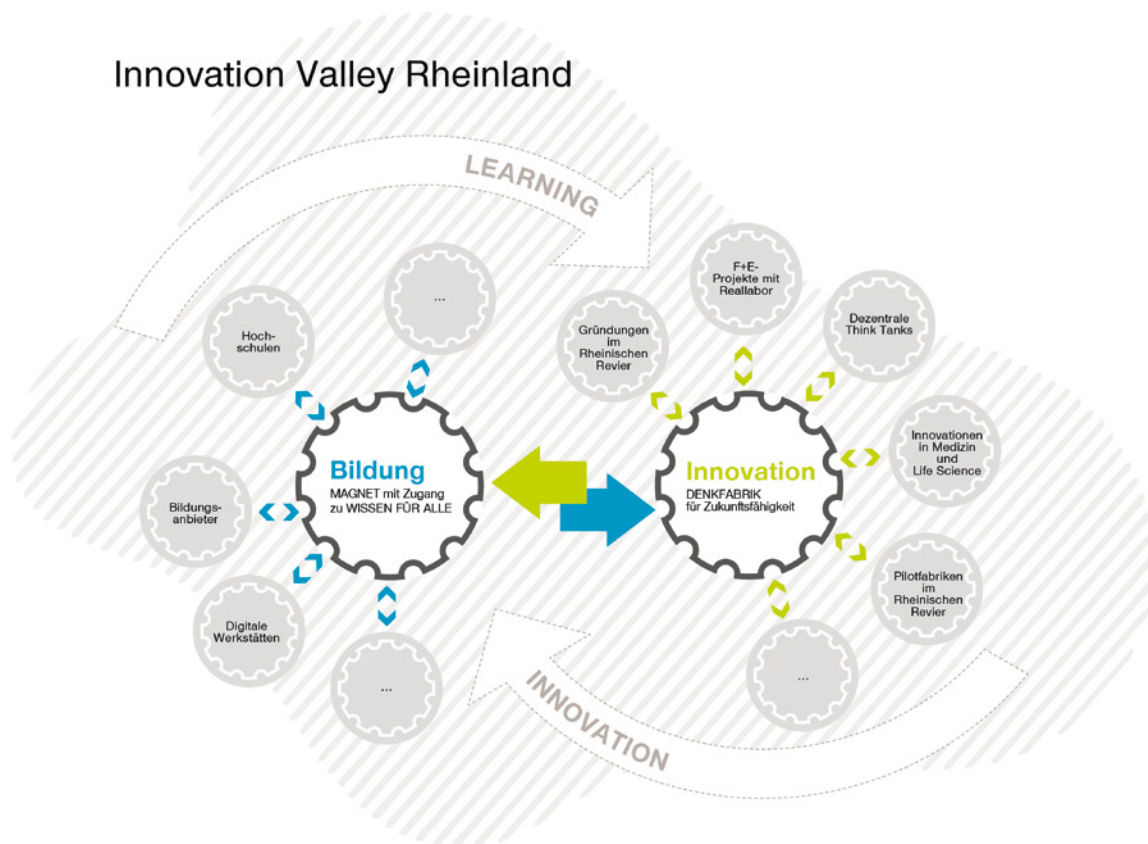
Innovation Valley Rheinland

LEARNING

Hochschulen

...

Bildungsanbieter

Digitale Werkstätten

...

Bildung
MAGNET mit Zugang zu WISSEN FÜR ALLE

Innovation
DENKFABRIK für Zukunftsfähigkeit

Gründungen im Rheinischen Revier

F+E-Projekte mit Reallabor

Dezentrale Think Tanks

Innovationen in Medizin und Life Science

Pilotfabriken im Rheinischen Revier

...

INNOVATION